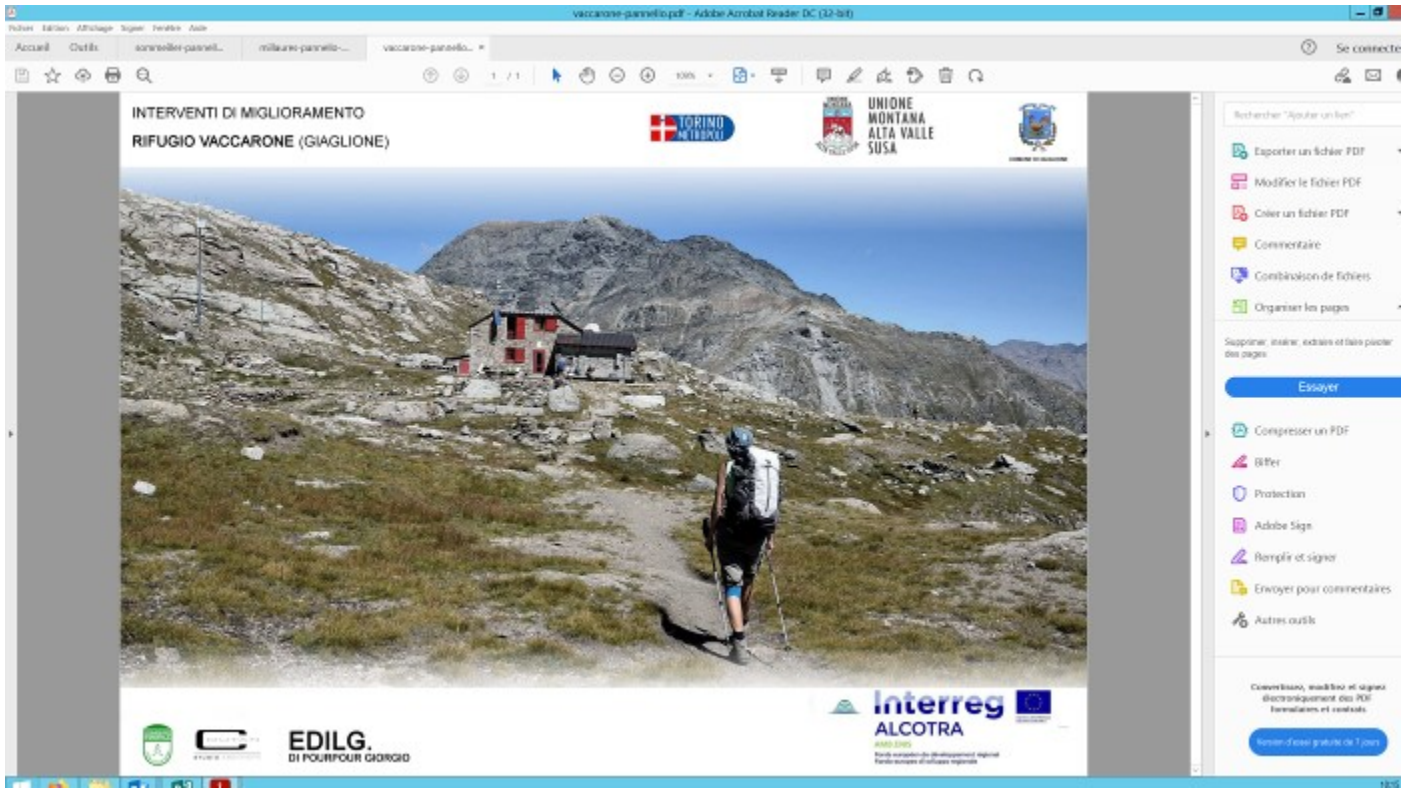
vaccarone-pannello.pdf - Adobe Acrobat Reader DC (32-bit)

Fichier Edition Affichage Signer Fenêtre Aide

Accueil Outils sommelier-pannell... millaures-pannello-... vaccarone-pannello... ×

Se connecter

1 / 1 100%

INTERVENTI DI MIGLIORAMENTO
RIFUGIO VACCARONE (GIAGLIONE)

TORINO METROPOLI

UNIONE MONTANA ALTA VALLE SUSA

EDILG.
DI POURPOUR GIORGIO

Interreg
ALCOTRA

Rechercher "Ajouter un lien"

Exporter un fichier PDF

Modifier le fichier PDF

Créer un fichier PDF

Commentaire

Combinaison de fichiers

Organiser les pages

Supprimer, insérer, extraire et faire pivoter des pages.

Essayer

Compresser un PDF

Biffer

Protection

Adobe Sign

Remplir et signer

Envoyer pour commentaires

Autres outils

Convertissez, modifiez et signez électroniquement des PDF formulaires et contrats

Version d'essai gratuite de 7 jours